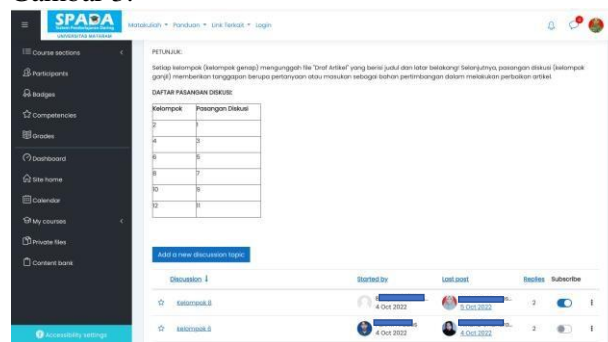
Gambar 3.

SPADA
UNIVERSITAS MATARAM

Matakuliah ▾ Panduan ▾ Link Terkait ▾ Login

Course sections
Participants
Badges
Competencies
Grades
Dashboard
Site home
Calendar
My courses
Private files
Content bank

Accessibility settings

PETUNJUK:

Setiap kelompok (kelompok genap) mengunggah file "Draf Artikel" yang berisi judul dan latar belakang! Selanjutnya, pasangan diskusi (kelompok ganjil) memberikan tanggapan berupa pertanyaan atau masukan sebagai bahan pertimbangan dalam melakukan perbaikan artikel.

DAFTAR PASANGAN DISKUSI:

| Kelompok | Pasangan Diskusi |
|---|---|
| 2 | 1 |
| 4 | 3 |
| 6 | 5 |
| 8 | 7 |
| 10 | 9 |
| 12 | 11 |

Add a new discussion topic

| | Discussion | Started by | Last post | Replies | Subscribe |
|---|---|---|---|---|---|
| ☆ | Kelompok 8 | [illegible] 4 Oct 2022 | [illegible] 5 Oct 2022 | 2 | |
| ☆ | Kelompok 6 | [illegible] 4 Oct 2022 | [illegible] 4 Oct 2022 | 2 | |